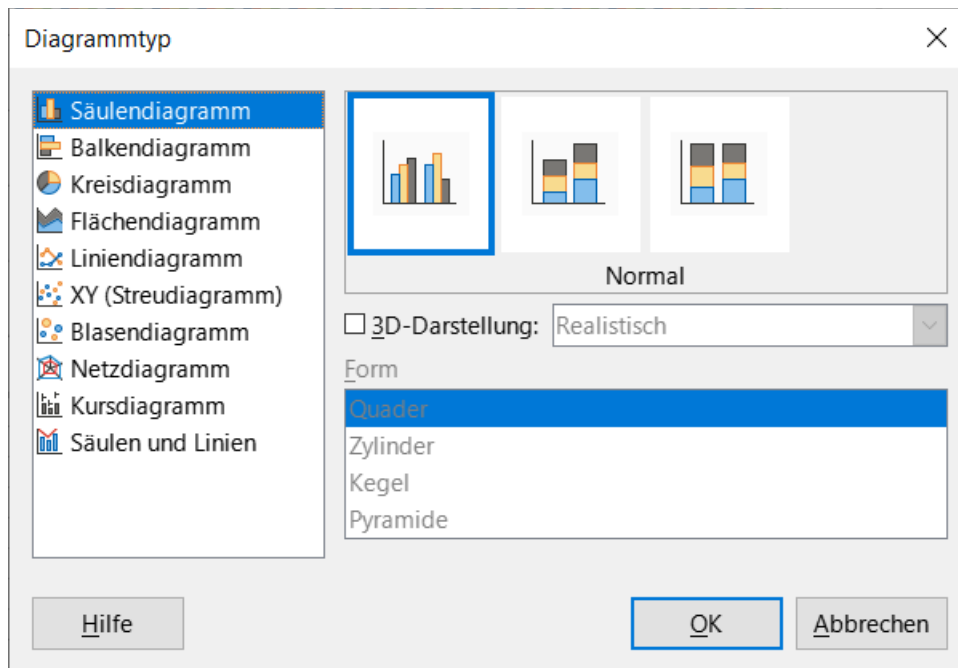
Diagrammtyp

Säulendiagramm
Balkendiagramm
Kreisdiagramm
Flächendiagramm
Liniendiagramm
XY (Streudiagramm)
Blasendiagramm
Netzdiagramm
Kursdiagramm
Säulen und Linien

Normal

3D-Darstellung: Realistisch

Form
Quader
Zylinder
Kegel
Pyramide

Hilfe

OK

Abbrechen